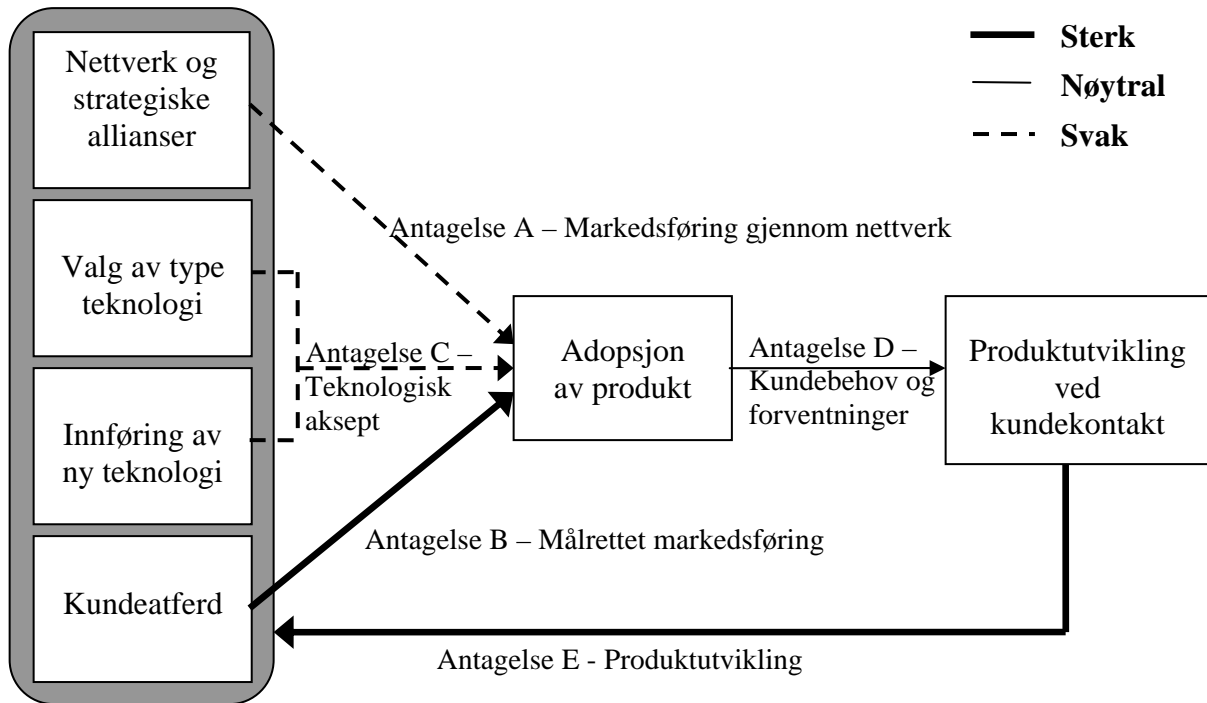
Nettverk og strategiske allianser

Valg av type teknologi

Innføring av ny teknologi

Kundeatferd

Sterk
Nøytral
Svak

Antagelse A – Markedsføring gjennom nettverk

Antagelse C – Teknologisk aksept

Adopsjon av produkt

Antagelse D – Kundebehov og forventninger

Produktutvikling ved kundekontakt

Antagelse B – Målrettet markedsføring

Antagelse E - Produktutvikling